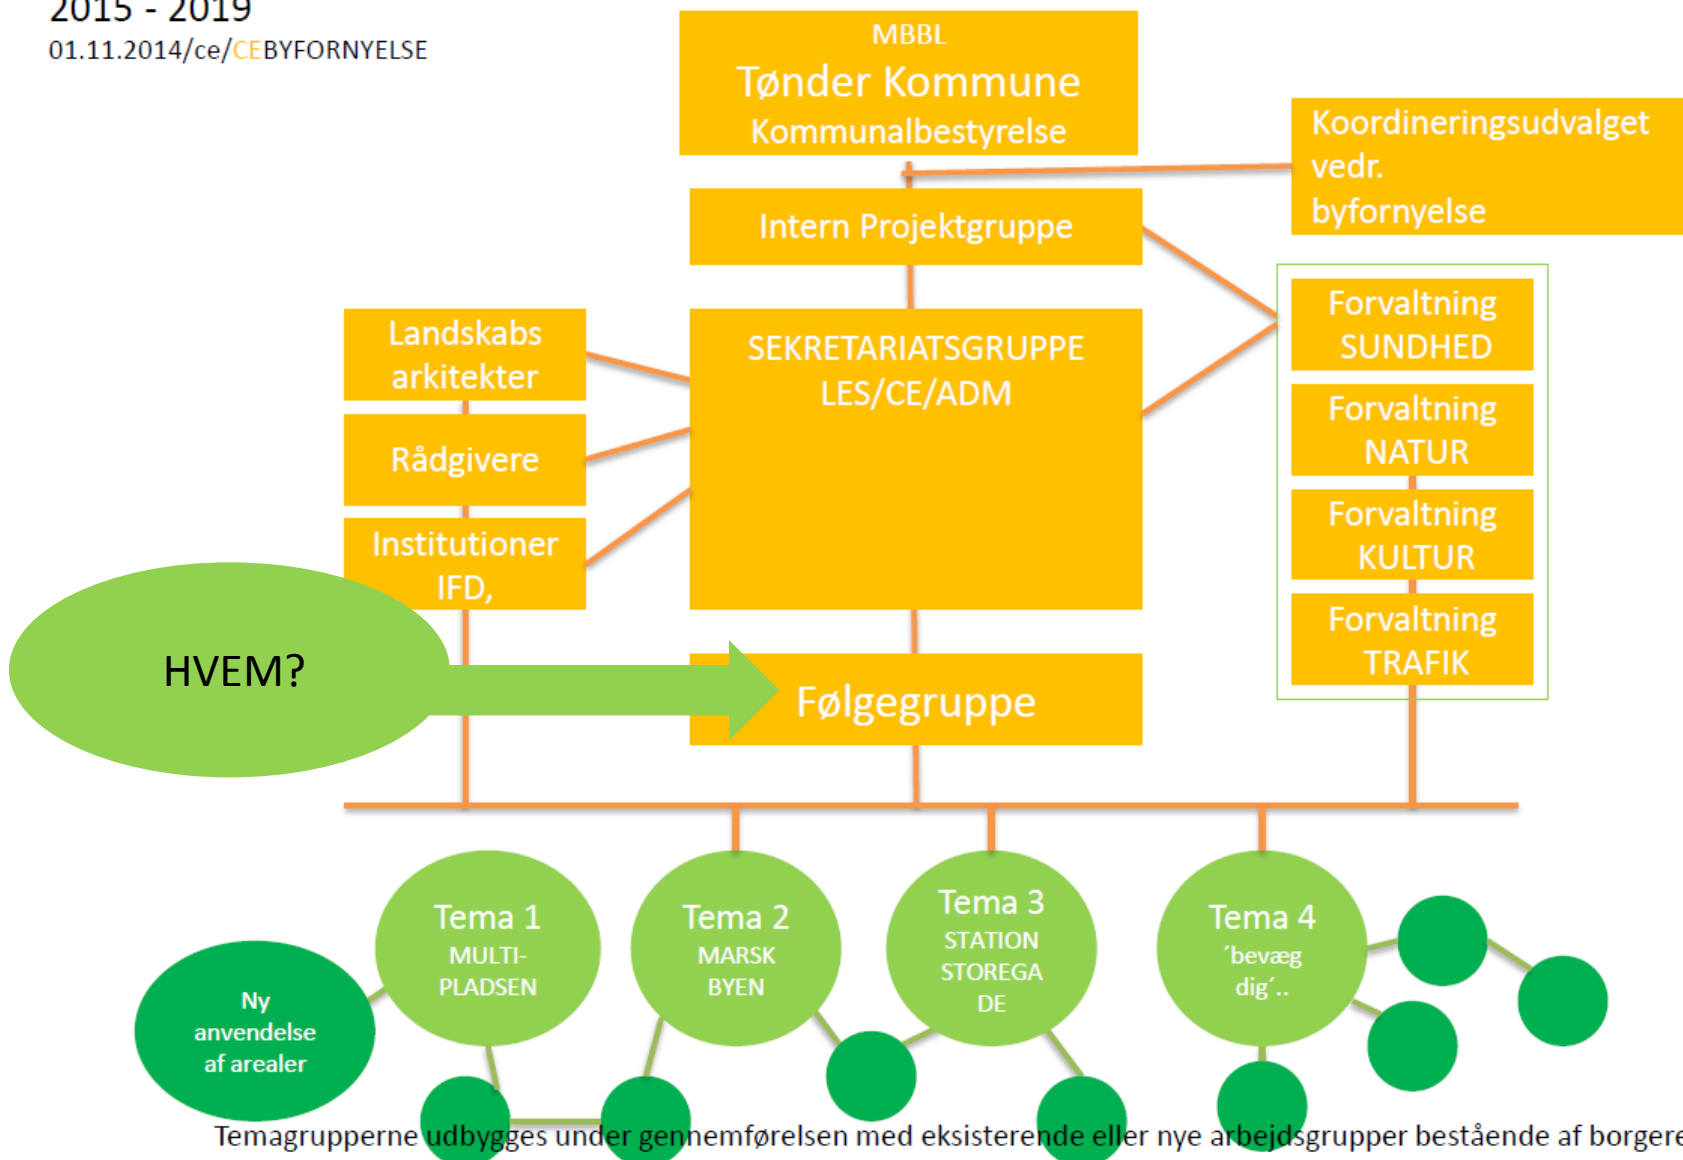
2015 - 2019
01.11.2014/ce/CEBYFORNYELSE

MBBL
Tønder Kommune
Kommunalbestyrelse

Koordineringsudvalget vedr. byfornyelse

Intern Projektgruppe

Landskabs arkitekter

Rådgivere

Institutioner IFD,

SEKRETARIATSGRUPPE
LES/CE/ADM

Forvaltning SUNDHED

Forvaltning NATUR

Forvaltning KULTUR

Forvaltning TRAFIK

HVEM?

Følgegruppe

Ny anvendelse af arealer

Tema 1
MULTI-PLADSEN

Tema 2
MARSK BYEN

Tema 3
STATION STOREGA DE

Tema 4
´bevæg dig´..

Temagrupperne udbygges under gennemførelsen med eksisterende eller nye arbejdsgrupper bestående af borgere